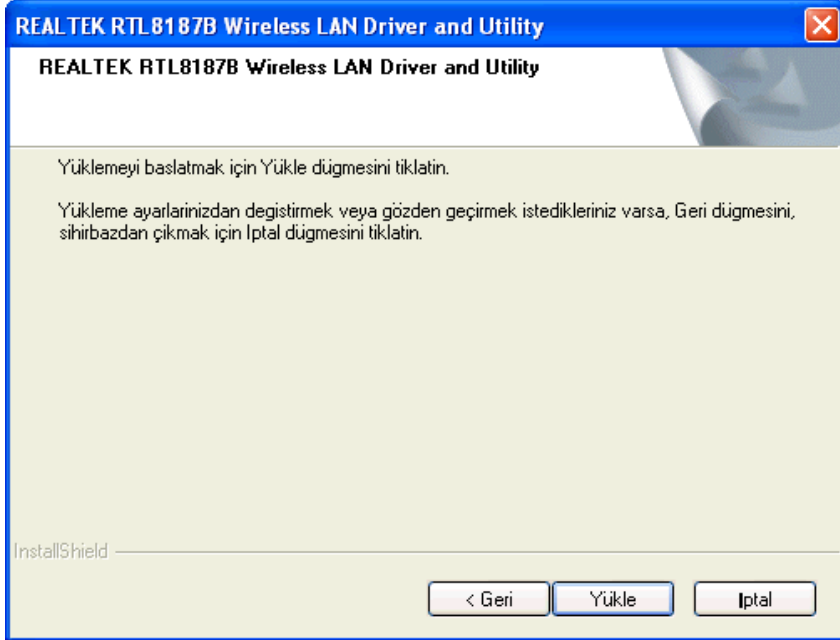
REALTEK RTL8187B Wireless LAN Driver and Utility

REALTEK RTL8187B Wireless LAN Driver and Utility

Yüklemeyi baslatmak için Yükle dügmesini tiklatin.

Yükleme ayarlarinizdan degistirmek veya gözden geçirmek istedikleriniz varsa, Geri dügmesini, sihirbazdan çikmak için Iptal dügmesini tiklatin.

InstallShield

< Geri

Yükle

Iptal